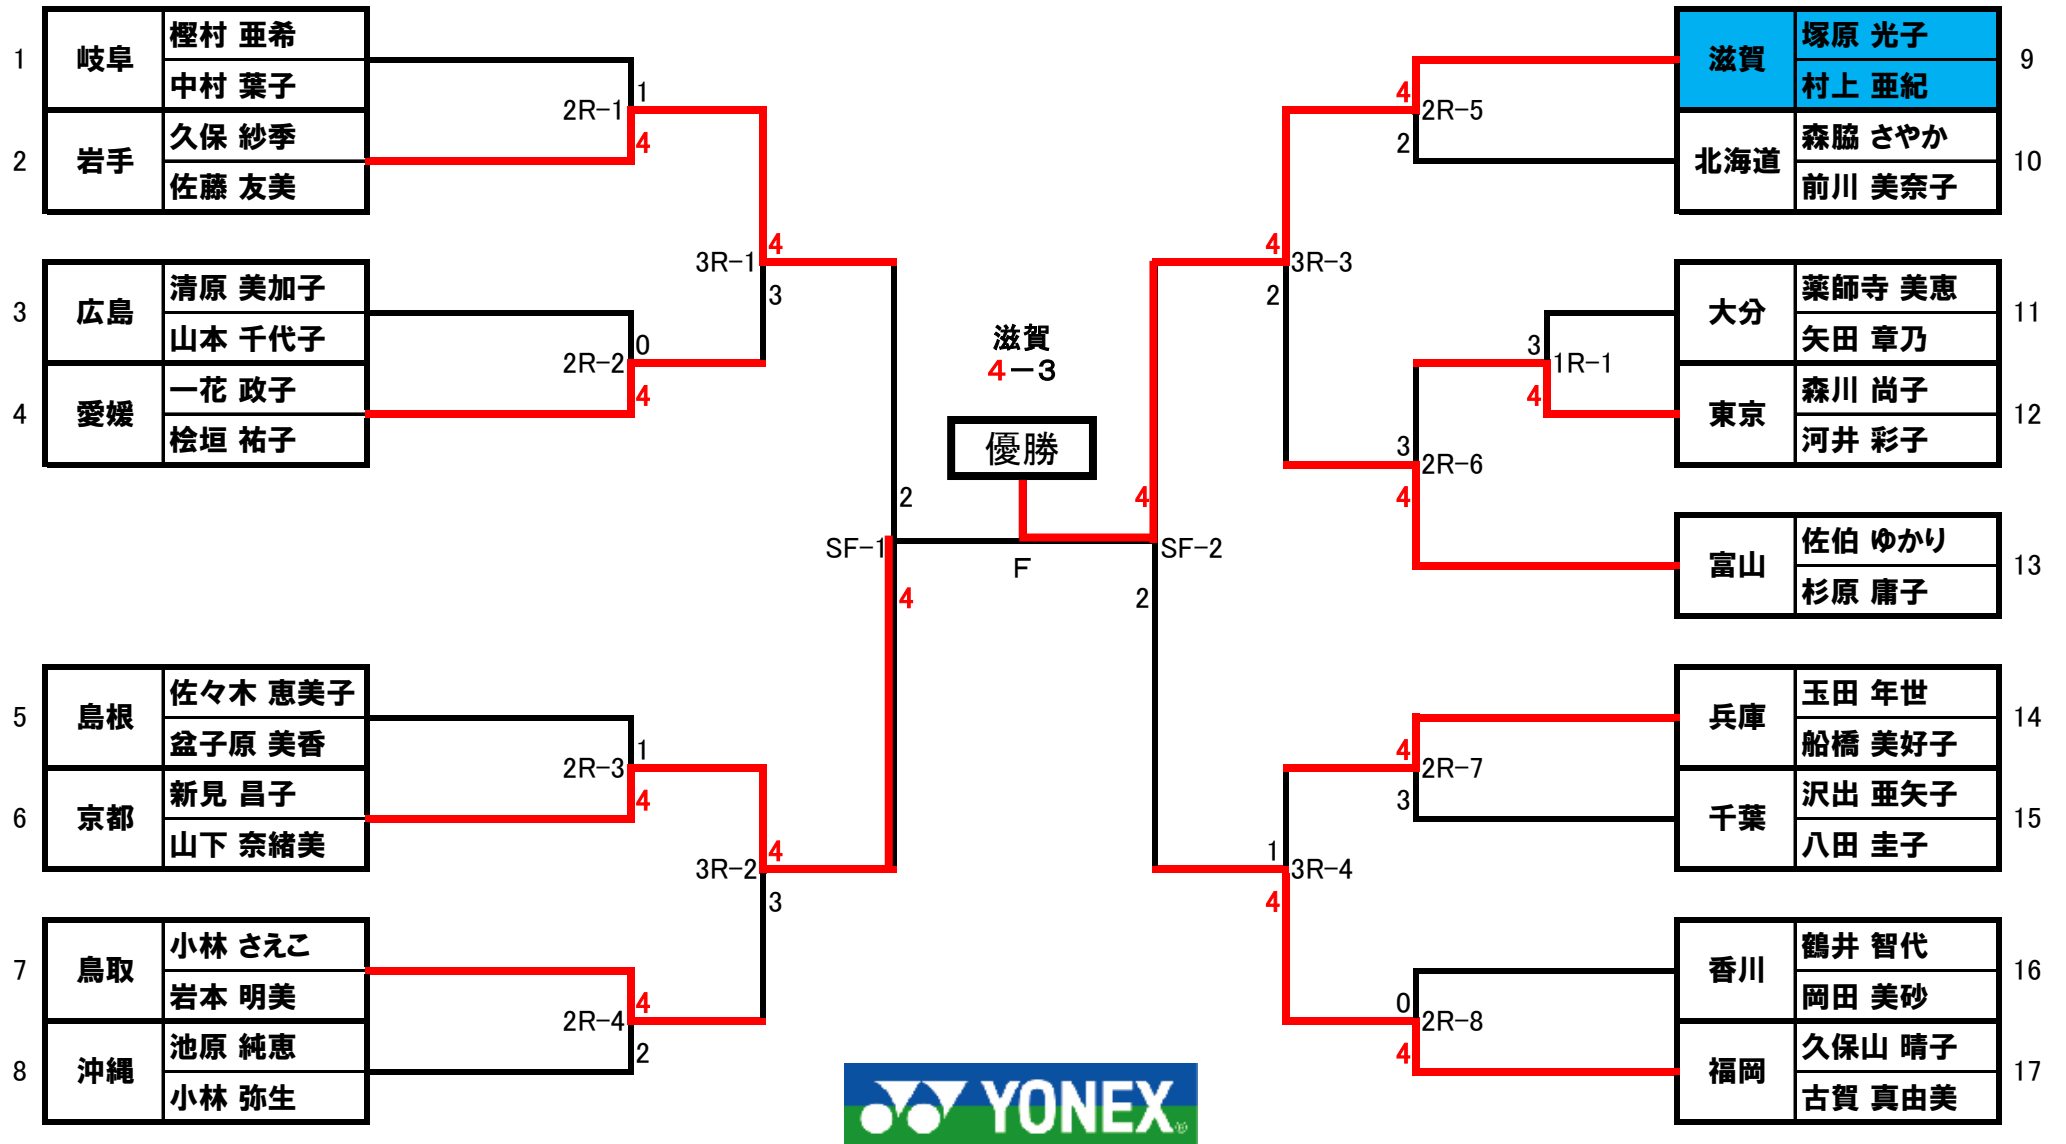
1 岐阜 樫村 亜希 中村 葉子
2 岩手 久保 紗季 佐藤 友美
3 広島 清原 美加子 山本 千代子
4 愛媛 一花 政子 桧垣 祐子
5 島根 佐々木 恵美子 盆子原 美香
6 京都 新見 昌子 山下 奈緒美
7 鳥取 小林 さえこ 岩本 明美
8 沖縄 池原 純恵 小林 弥生

2R−1 1 4
2R−2 0 4
2R−3 1 4
2R−4 4 2
3R−1 4 3
3R−2 4 3
SF−1 2 4

滋賀
4−3
優勝
F

SF−2 4 2
3R−3 4 2
3R−4 1 4
2R−5 4 2
2R−6 3 4
1R−1 3 4
2R−7 4 3
2R−8 0 4

滋賀 塚原 光子 村上 亜紀 9
北海道 森脇 さやか 前川 美奈子 10
大分 薬師寺 美恵 矢田 章乃 11
東京 森川 尚子 河井 彩子 12
富山 佐伯 ゆかり 杉原 庸子 13
兵庫 玉田 年世 船橋 美好子 14
千葉 沢出 亜矢子 八田 圭子 15
香川 鶴井 智代 岡田 美砂 16
福岡 久保山 晴子 古賀 真由美 17

YONEX